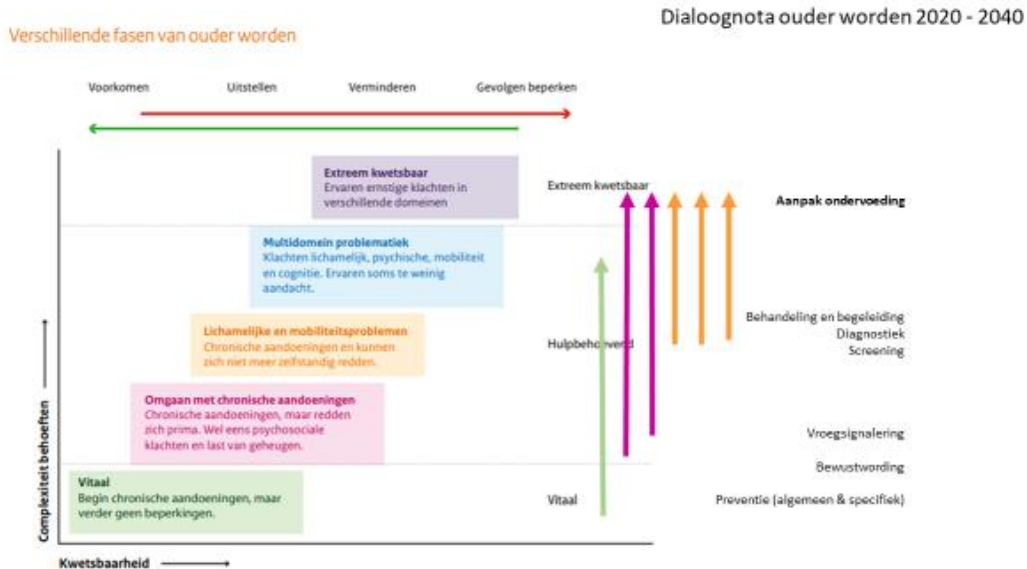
Dialoognota ouder worden 2020 - 2040

Verschillende fasen van ouder worden

Voorkomen

Uitstellen

Verminderen

Gevolgen beperken

Extreem kwetsbaar
Ervaren ernstige klachten in verschillende domeinen

Extreem kwetsbaar

Aanpak ondervoeding

Multidomein problematiek
Klachten lichamelijk, psychische, mobiliteit en cognitie. Ervaren soms te weinig aandacht.

Lichamelijke en mobiliteitsproblemen
Chronische aandoeningen en kunnen zich niet meer zelfstandig redden.

Hulpbehoevend

Behandeling en begeleiding
Diagnostiek
Screening

Omgaan met chronische aandoeningen
Chronische aandoeningen, maar redden zich prima. Wel eens psychosociale klachten en last van geheugen.

Vroegsignalering

Bewustwording

Vitaal
Begin chronische aandoeningen, maar verder geen beperkingen.

Vitaal

Preventie (algemeen & specifiek)

Complexiteit behoeften

Kwetsbaarheid